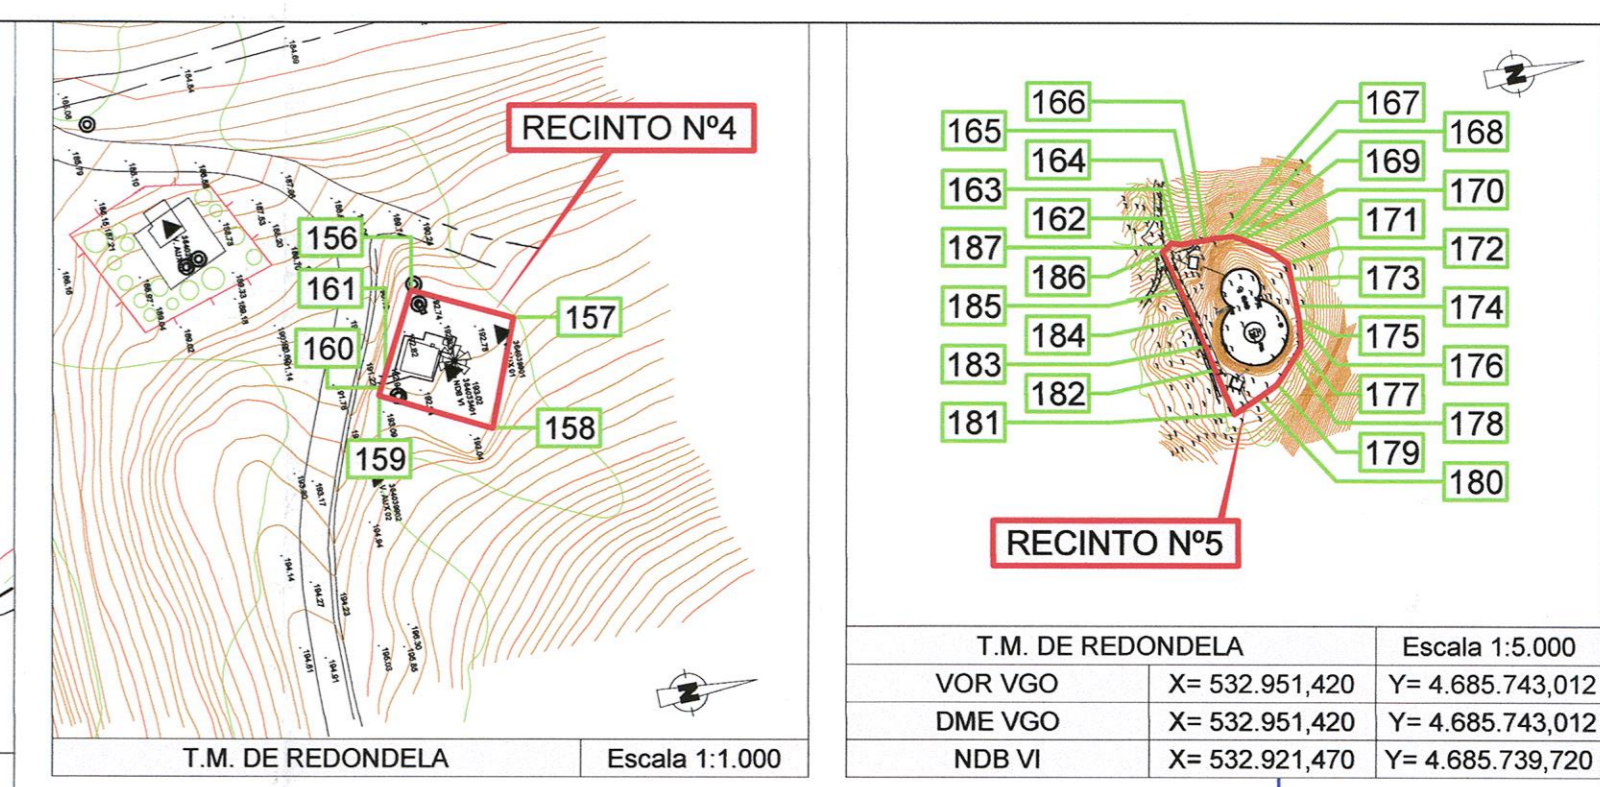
RECINTO Nº4

156
161
160
157
158
159

T.M. DE REDONDELA | Escala 1:1.000

166
165
164
163
162
187
186
185
184
183
182
181
167
168
169
170
171
172
173
174
175
176
177
178
179
180

RECINTO Nº5

| T.M. DE REDONDELA | | Escala 1:5.000 |
|---|---|---|
| VOR VGO | X= 532.951,420 | Y= 4.685.743,012 |
| DME VGO | X= 532.951,420 | Y= 4.685.743,012 |
| NDB VI | X= 532.921,470 | Y= 4.685.739,720 |